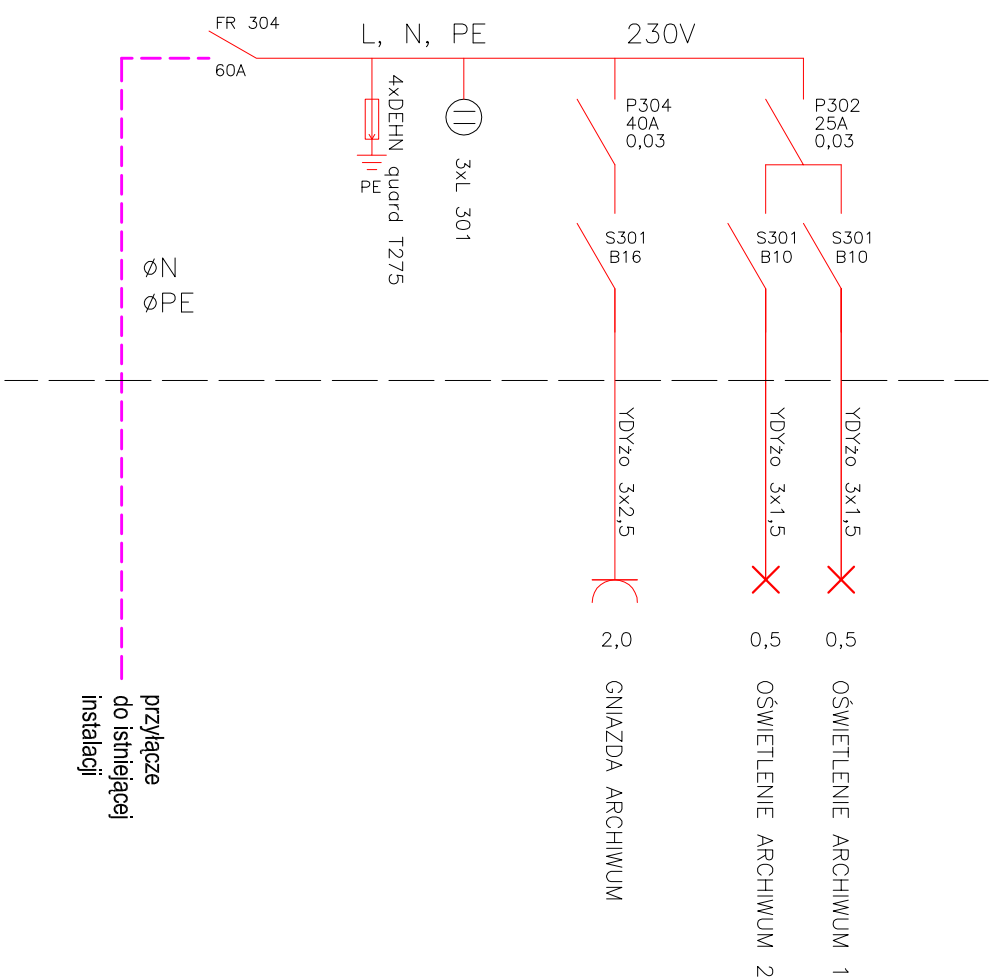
FR 304
60A
L, N, PE
230V
4xDEHN guard T275
PE
3xL 301
P304
40A
0,03
P302
25A
0,03
S301
B16
S301
B10
S301
B10
ØN
ØPE
YDYżo 3x2,5
YDYżo 3x1,5
YDYżo 3x1,5
2,0
0,5
0,5
GNIAZDA ARCHIWUM
OŚWIETLENIE ARCHIWUM 2
OŚWIETLENIE ARCHIWUM 1
przyłącze do istniejącej instalacji